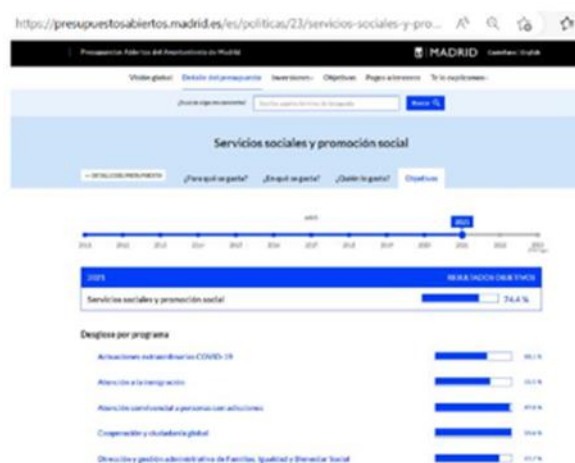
https://presupuestosabiertos.madrid.es/es/politicas/23/servicios-sociales-y-pro...

Presupuestos Abiertos del Ayuntamiento de Madrid

MADRID Castellano English

Visión global Detalle del presupuesto Inversiones Objetivos Pagos a terceros Te lo explicamos

¿Buscas algo en concreto? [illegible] Buscar

Servicios sociales y promoción social

← DETALLE DEL PRESUPUESTO ¿Para qué se gasta? ¿En qué se gasta? ¿Quién lo gasta? Objetivos

AÑOS

2021

2013 2014 2015 2016 2017 2018 2019 2020 2021 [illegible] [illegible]

2021 RESULTADOS OBJETIVOS

Servicios sociales y promoción social 74,4 %

Desglose por programa

Actuaciones extraordinarias COVID-19 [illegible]

Atención a la inmigración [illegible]

Atención socio-social a personas con adicciones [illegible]

Cooperación y ciudadanía global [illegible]

Dirección y gestión administrativa de Familias, Igualdad y Bienestar Social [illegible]